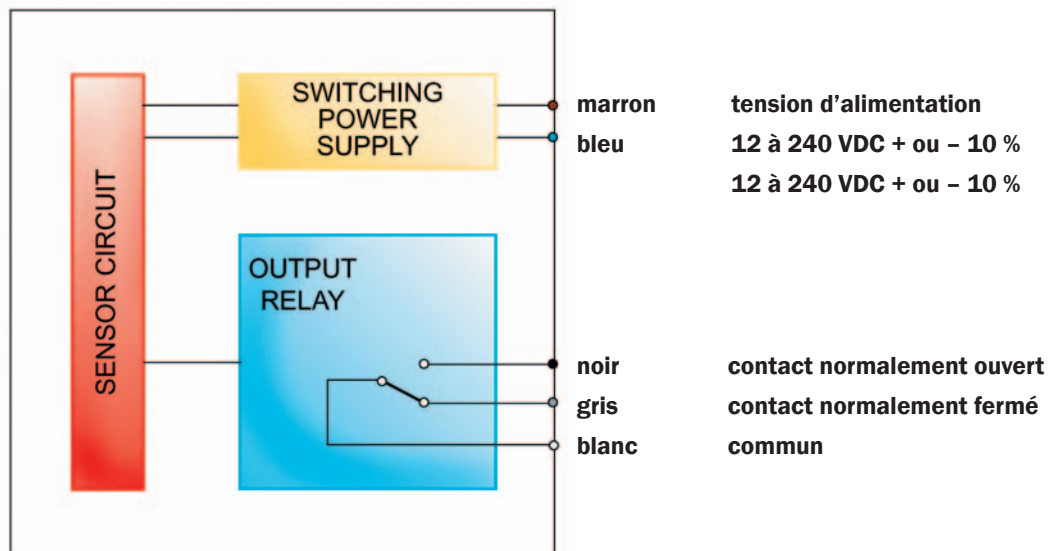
SENSOR CIRCUIT

SWITCHING POWER SUPPLY

OUTPUT RELAY

marron tension d'alimentation
bleu 12 à 240 VDC + ou – 10 %
12 à 240 VDC + ou – 10 %

noir contact normalement ouvert
gris contact normalement fermé
blanc commun